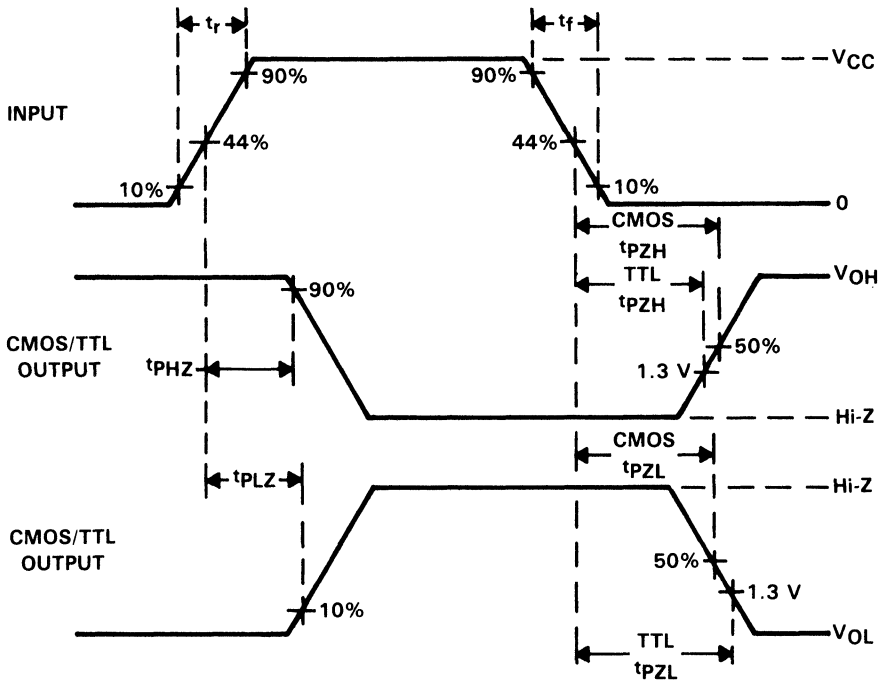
$t_r$

$t_f$

$V_{CC}$

INPUT

90%

90%

44%

44%

10%

10%

0

CMOS

$t_{PZH}$

TTL

$t_{PZH}$

90%

$V_{OH}$

CMOS/TTL OUTPUT

$t_{PHZ}$

50%

1.3 V

Hi-Z

CMOS

$t_{PZL}$

$t_{PLZ}$

Hi-Z

CMOS/TTL OUTPUT

50%

1.3 V

10%

$V_{OL}$

TTL

$t_{PZL}$